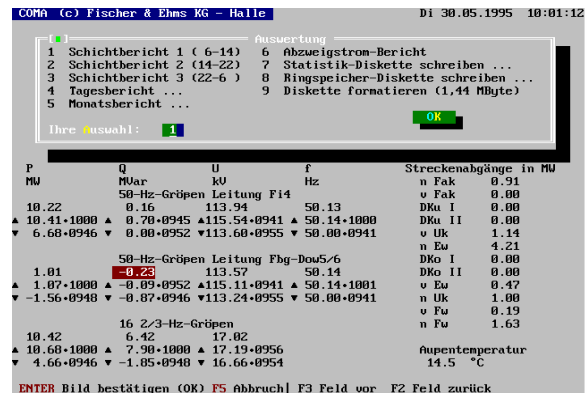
COMA (c) Fischer & Ehms KG - Halle Di 30.05.1995 10:01:12

[■] Auswertung

1 Schichtbericht 1 ( 6-14)
2 Schichtbericht 2 (14-22)
3 Schichtbericht 3 (22-6 )
4 Tagesbericht ...
5 Monatsbericht ...

6 Abzweigstrom-Bericht
7 Statistik-Diskette schreiben ...
8 Ringspeicher-Diskette schreiben ...
9 Diskette formatieren (1,44 MByte)

Ihre Auswahl: 1

OK

| P | Q | U | f |
|---|---|---|---|
| MW | MVar | kV | Hz |
| | 50-Hz-Gröpen Leitung Fi4 | | |
| 10.22 | 0.16 | 113.94 | 50.13 |
| ▲ 10.41•1000 | ▲ 0.70•0945 | ▲115.54•0941 | ▲ 50.14•1000 |
| ▼ 6.68•0946 | ▼ 0.00•0952 | ▼113.60•0955 | ▼ 50.00•0941 |
| | 50-Hz-Gröpen Leitung Fbg-Dow5/6 | | |
| 1.01 | -0.23 | 113.57 | 50.14 |
| ▲ 1.07•1000 | ▲ -0.09•0952 | ▲115.11•0941 | ▲ 50.14•1001 |
| ▼ -1.56•0948 | ▼ -0.87•0946 | ▼113.24•0955 | ▼ 50.00•0941 |
| | 16 2/3-Hz-Gröpen | | |
| 10.42 | 6.42 | 17.02 | |
| ▲ 10.68•1000 | ▲ 7.90•1000 | ▲ 17.19•0956 | |
| ▼ 4.66•0946 | ▼ -1.85•0948 | ▼ 16.66•0954 | |

Streckenabgänge in MW

| | |
|---|---|
| n Fak | 0.91 |
| v Fak | 0.00 |
| DKu I | 0.00 |
| DKu II | 0.00 |
| v Uk | 1.14 |
| n Ew | 4.21 |
| DKo I | 0.00 |
| DKo II | 0.00 |
| v Ew | 0.47 |
| n Uk | 1.00 |
| v Fw | 0.19 |
| n Fw | 1.63 |

Aupentemperatur
14.5 °C

ENTER Bild bestätigen (OK) F5 Abbruch| F3 Feld vor F2 Feld zurück